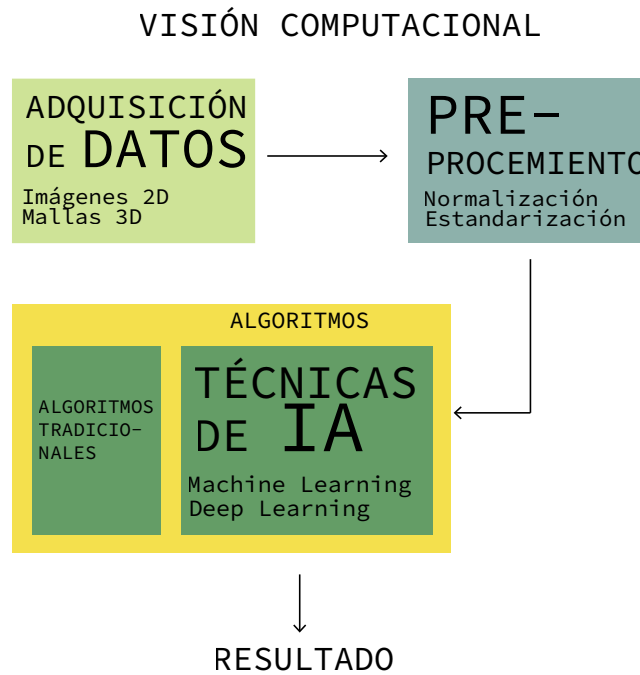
VISIÓN COMPUTACIONAL

ADQUISICIÓN DE DATOS

Imágenes 2D
Mallas 3D

PRE-PROCEMIENTO

Normalización
Estandarización

ALGORITMOS

ALGORITMOS TRADICIONALES

TÉCNICAS DE IA

Machine Learning
Deep Learning

RESULTADO